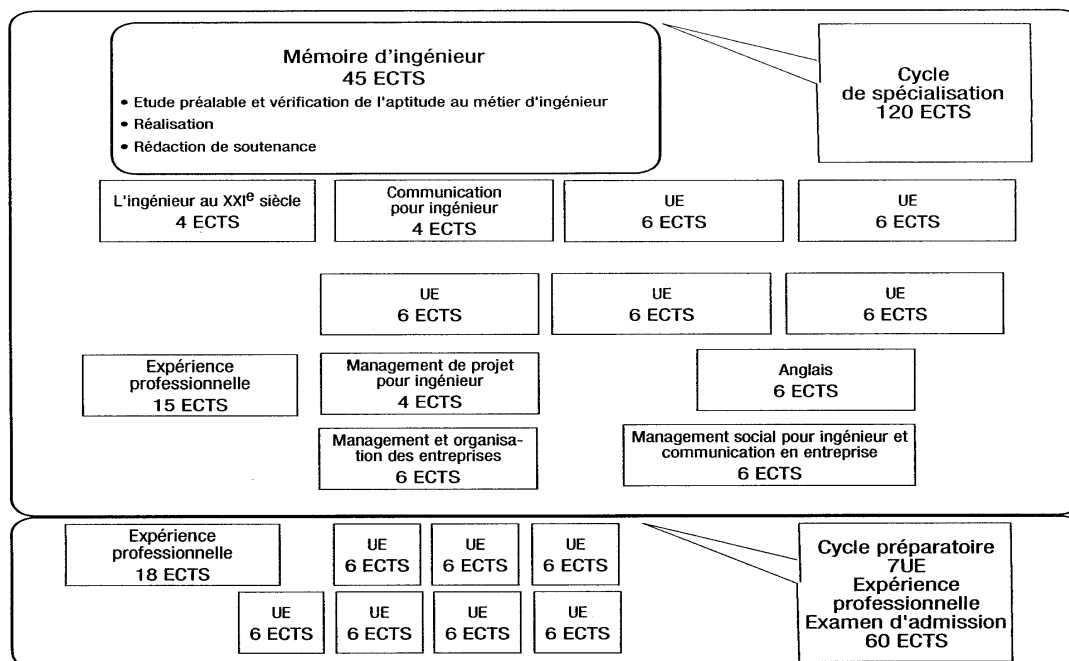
Mémoire d'ingénieur
45 ECTS
• Etude préalable et vérification de l'aptitude au métier d'ingénieur
• Réalisation
• Rédaction de soutenance

Cycle de spécialisation
120 ECTS

L'ingénieur au XXI$^{e}$ siècle
4 ECTS

Communication pour ingénieur
4 ECTS

UE
6 ECTS

UE
6 ECTS

UE
6 ECTS

UE
6 ECTS

UE
6 ECTS

Expérience professionnelle
15 ECTS

Management de projet pour ingénieur
4 ECTS

Anglais
6 ECTS

Management et organisation des entreprises
6 ECTS

Management social pour ingénieur et communication en entreprise
6 ECTS

Expérience professionnelle
18 ECTS

UE
6 ECTS

UE
6 ECTS

UE
6 ECTS

Cycle préparatoire
7UE
Expérience professionnelle
Examen d'admission
60 ECTS

UE
6 ECTS

UE
6 ECTS

UE
6 ECTS

UE
6 ECTS